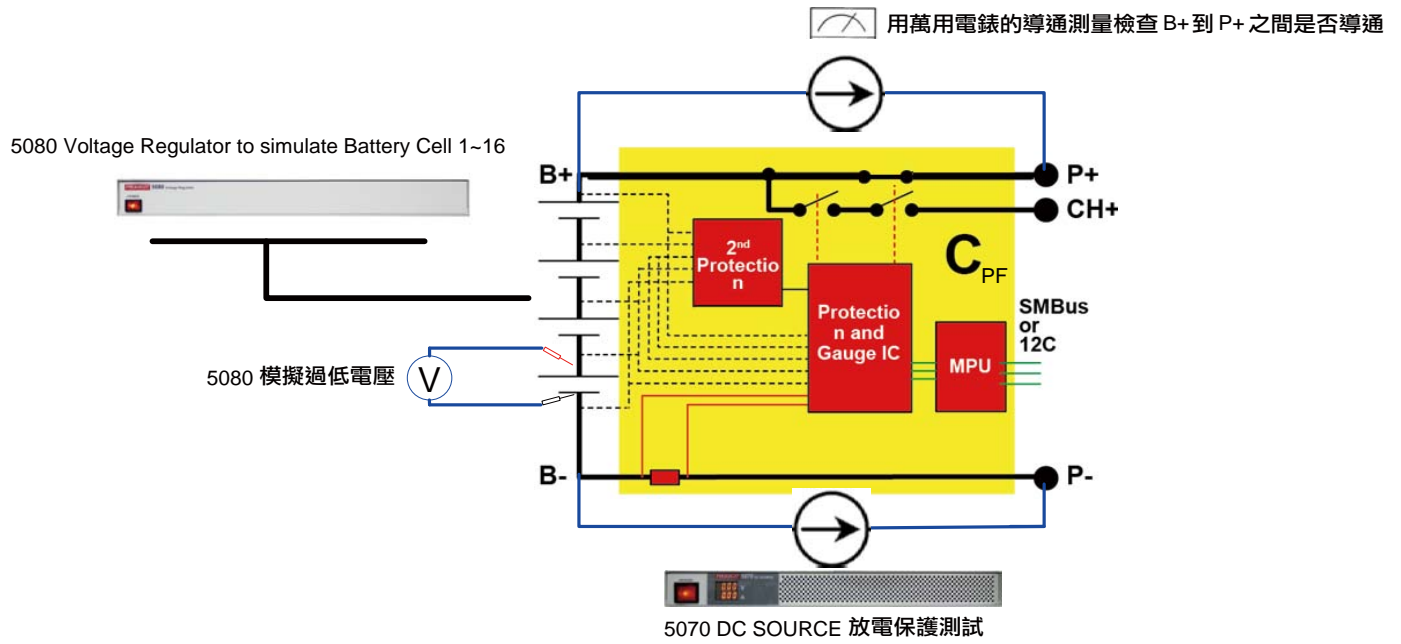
用萬用電錶的導通測量檢查 B+ 到 P+ 之間是否導通

5080 Voltage Regulator to simulate Battery Cell 1~16

B+

P+

CH+

2nd Protection

$C_{PF}$

Protection and Gauge IC

SMBus or 12C

MPU

5080 模擬過低電壓

V

B-

P-

5070 DC SOURCE 放電保護測試